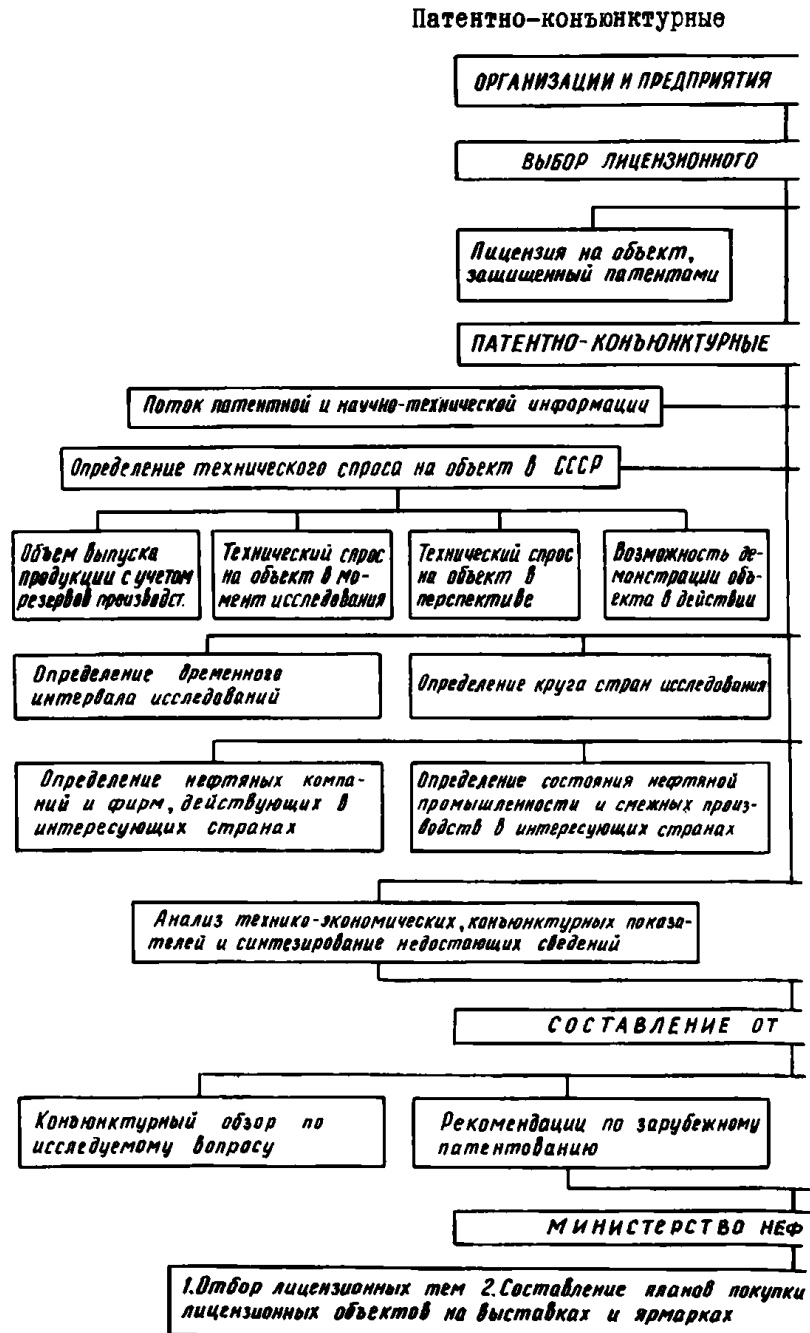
Патентно-конъюнктурные

ОРГАНИЗАЦИИ И ПРЕДПРИЯТИЯ

ВЫБОР ЛИЦЕНЗИОННОГО

Лицензия на объект, защищенный патентами

ПАТЕНТНО-КОНЪЮНКТУРНЫЕ

Поток патентной и научно-технической информации

Определение технического спроса на объект в СССР

Объем выпуска продукции с учетом резервов производст.

Технический спрос на объект в момент исследования

Технический спрос на объект в перспективе

Возможность демонстрации объекта в действии

Определение временного интервала исследований

Определение круга стран исследования

Определение нефтяных компаний и фирм, действующих в интересующих странах

Определение состояния нефтяной промышленности и смежных производств в интересующих странах

Анализ технико-экономических, конъюнктурных показателей и синтезирование недостающих сведений

СОСТАВЛЕНИЕ ОТ

Конъюнктурный обзор по исследуемому вопросу

Рекомендации по зарубежному патентованию

МИНИСТЕРСТВО НЕФ

1.Отбор лицензионных тем 2.Составление планов покупки лицензионных объектов на выставках и ярмарках